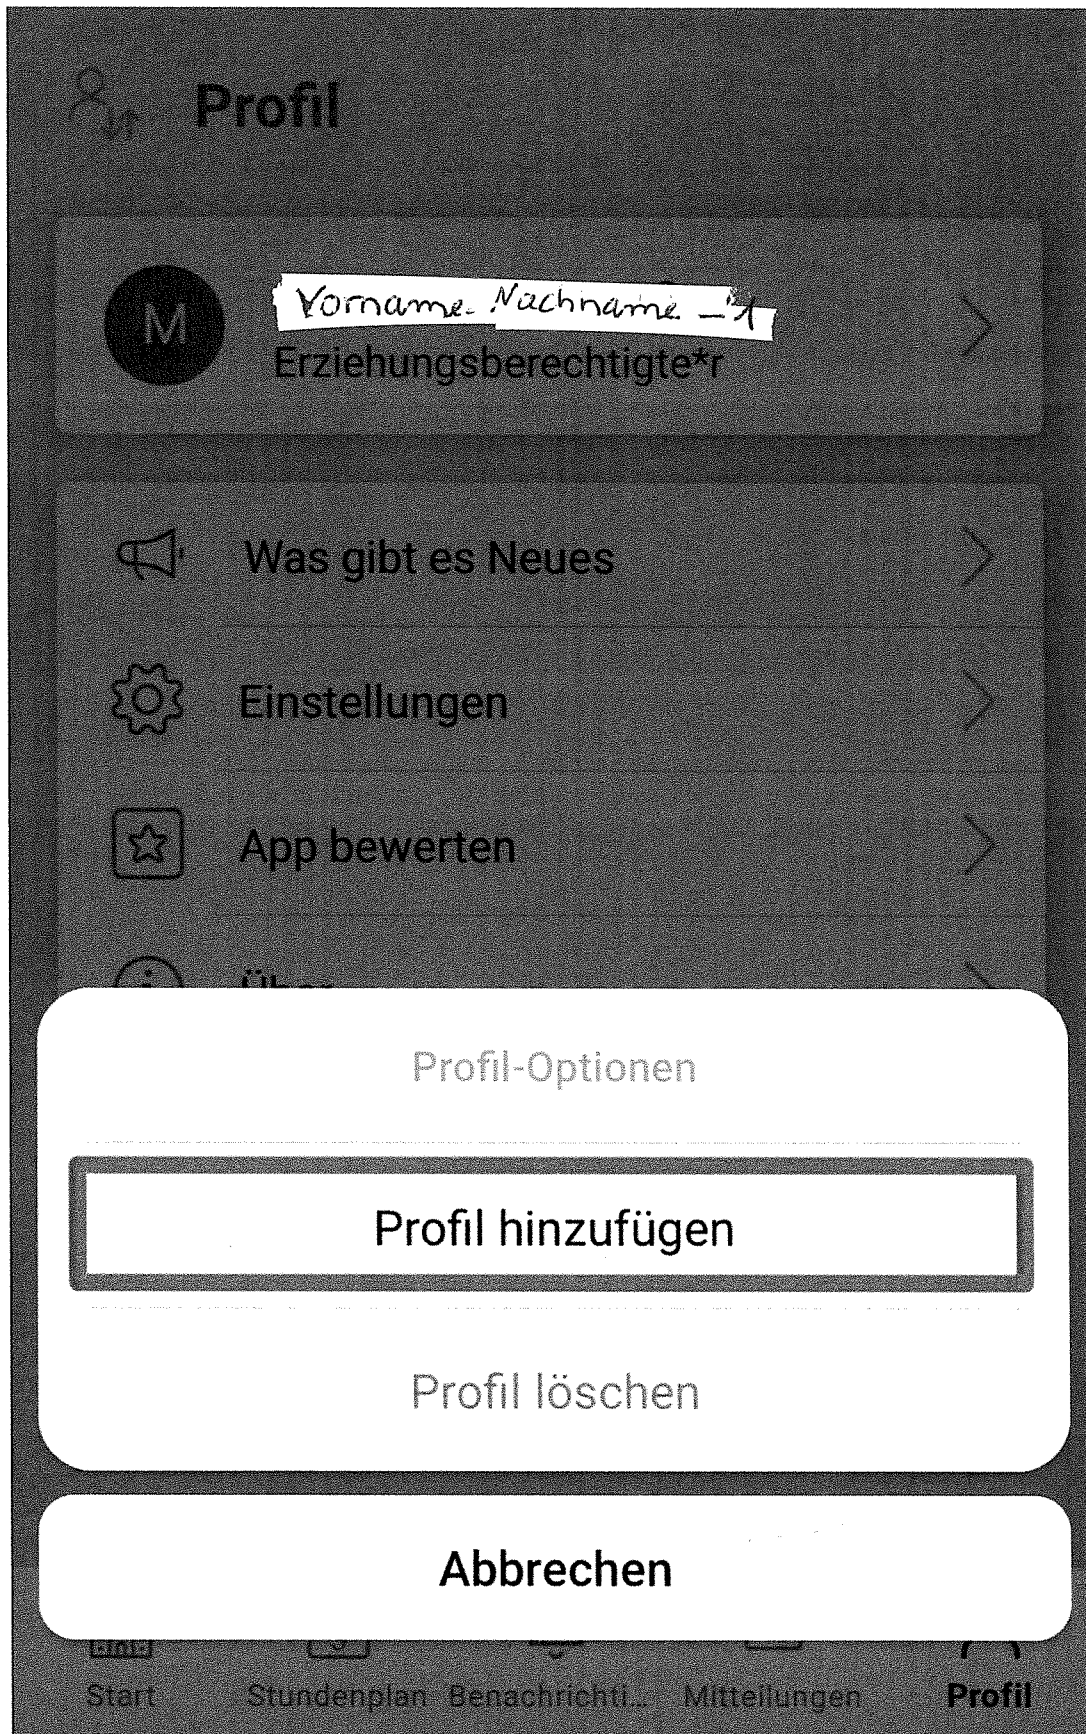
Profil

M
Vorname Nachname _1
Erziehungsberechtigte*r

Was gibt es Neues

Einstellungen

App bewerten

Über

Profil-Optionen

Profil hinzufügen

Profil löschen

Abbrechen

Start Stundenplan Benachrichti... Mitteilungen Profil